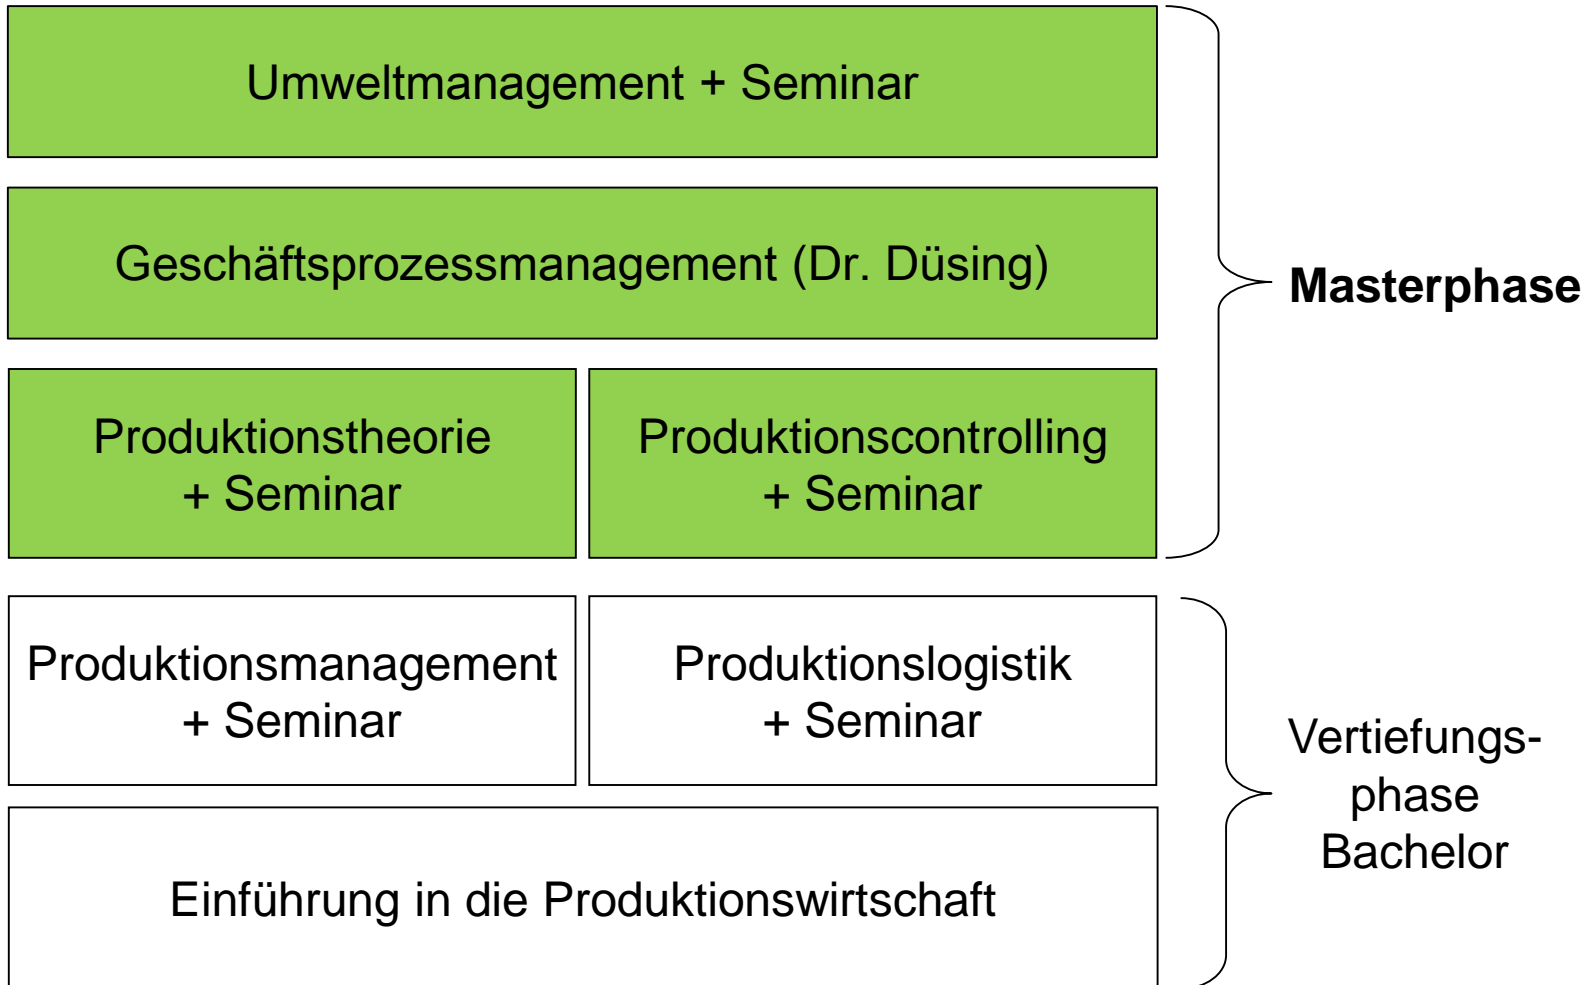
Umweltmanagement + Seminar

Geschäftsprozessmanagement (Dr. Düsing)

Produktionstheorie
+ Seminar

Produktionscontrolling
+ Seminar

Masterphase

Produktionsmanagement
+ Seminar

Produktionslogistik
+ Seminar

Einführung in die Produktionswirtschaft

Vertiefungsphase
Bachelor